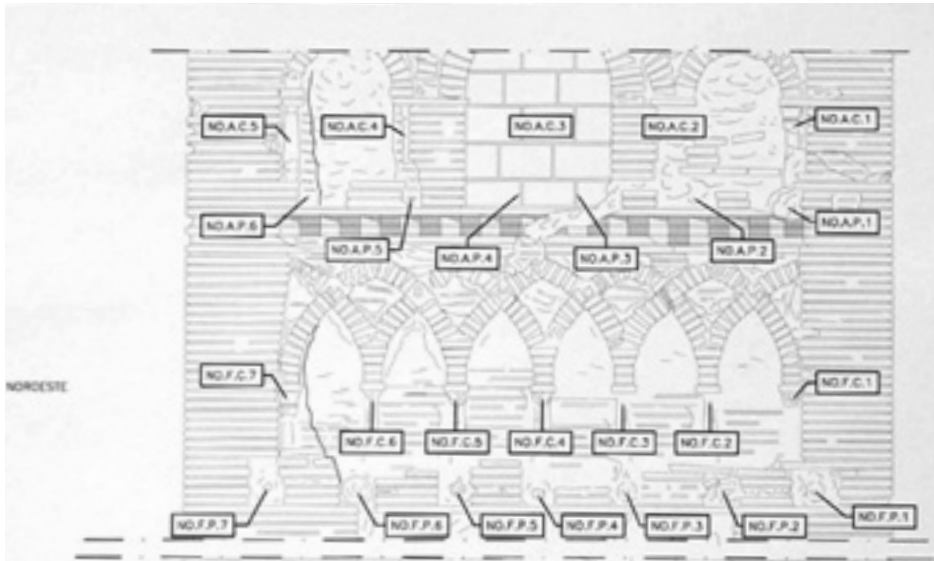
NO.A.C.5
NO.A.C.4
NO.A.C.3
NO.A.C.2
NO.A.C.1
NO.A.P.6
NO.A.P.5
NO.A.P.4
NO.A.P.3
NO.A.P.2
NO.A.P.1
NORDESTE
NO.F.C.7
NO.F.C.1
NO.F.C.6
NO.F.C.5
NO.F.C.4
NO.F.C.3
NO.F.C.2
NO.F.P.7
NO.F.P.6
NO.F.P.5
NO.F.P.4
NO.F.P.3
NO.F.P.2
NO.F.P.1